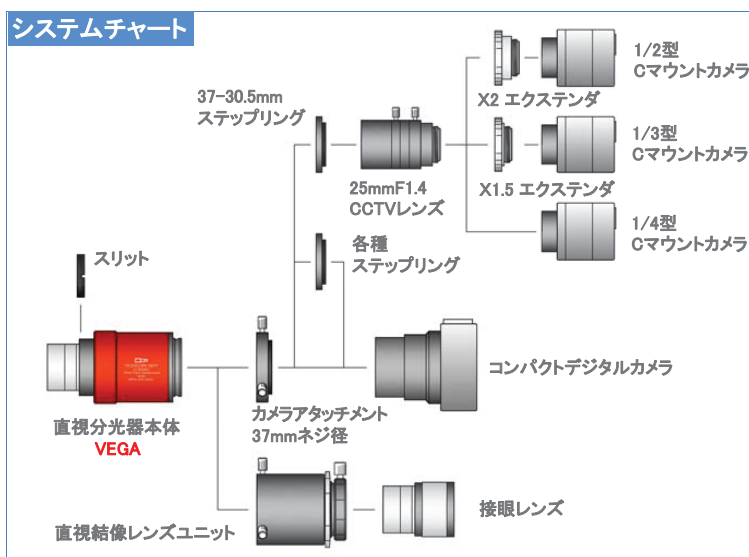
システムチャート

37-30.5mm
ステップリング

25mmF1.4
CCTVレンズ

X2 エクステンダ

X1.5 エクステンダ

1/2型
Cマウントカメラ

1/3型
Cマウントカメラ

1/4型
Cマウントカメラ

各種
ステップリング

スリット

コンパクトデジタルカメラ

直視分光器本体
VEGA

カメラアタッチメント
37mmネジ径

接眼レンズ

直視結像レンズユニット